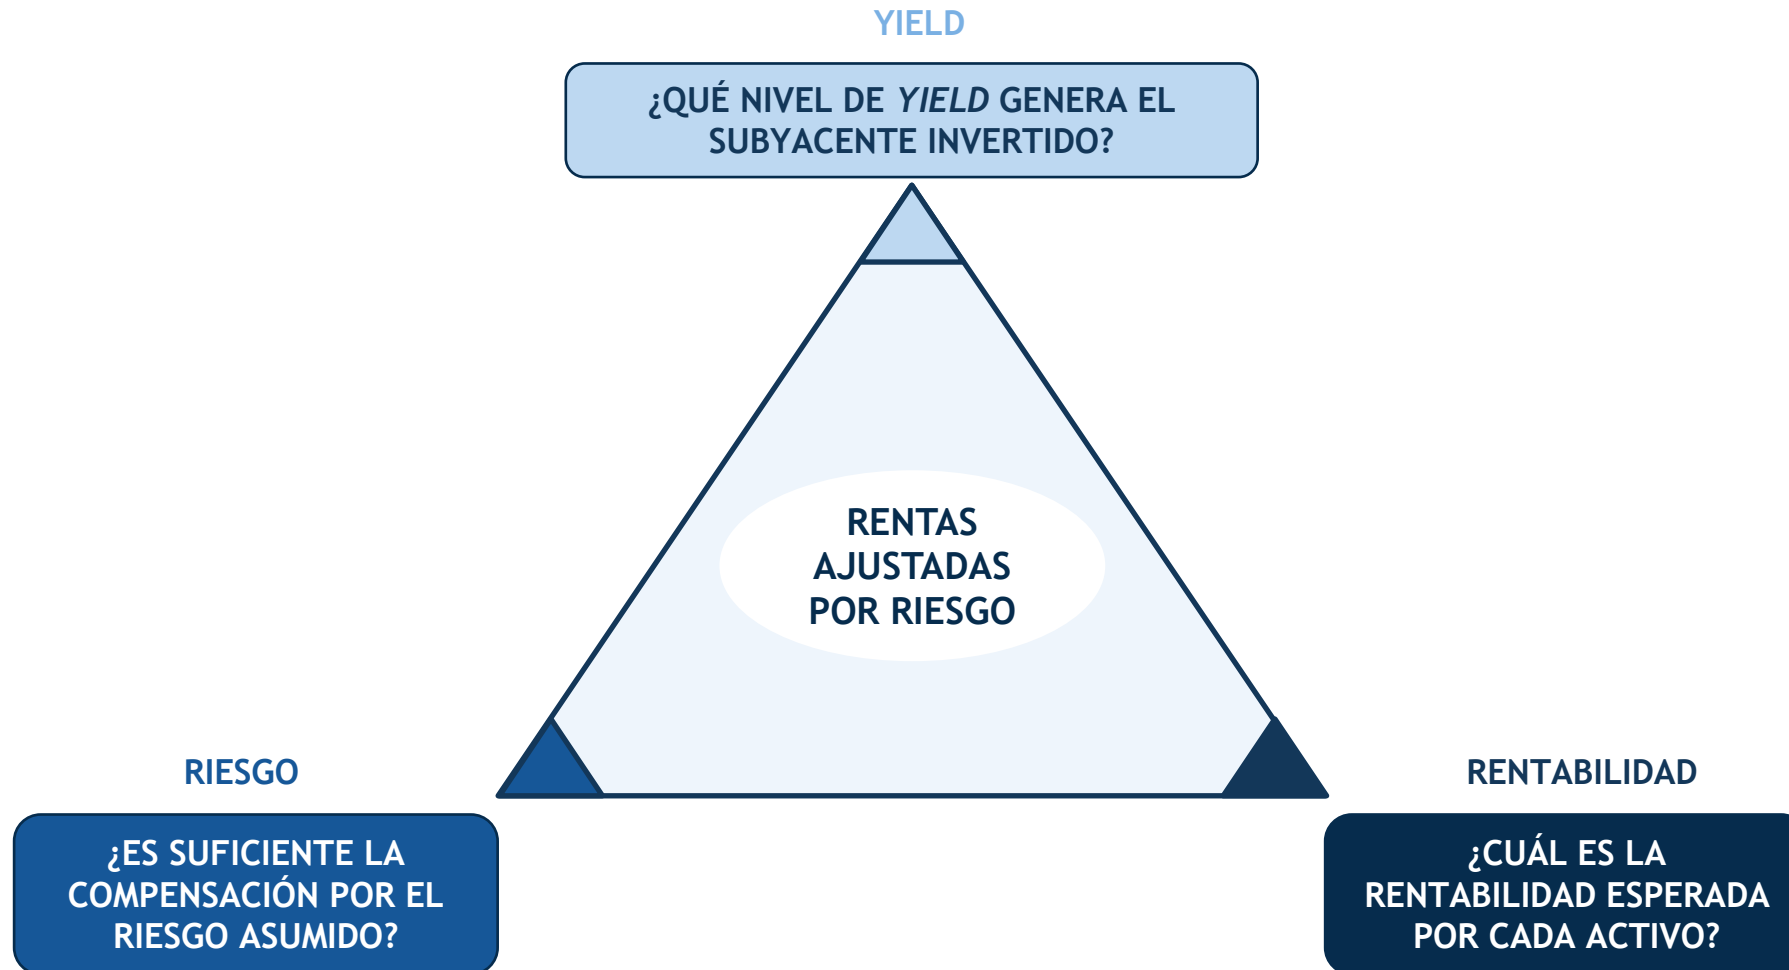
YIELD

¿QUÉ NIVEL DE *YIELD* GENERA EL SUBYACENTE INVERTIDO?

RENTAS AJUSTADAS POR RIESGO

RIESGO

¿ES SUFICIENTE LA COMPENSACIÓN POR EL RIESGO ASUMIDO?

RENTABILIDAD

¿CUÁL ES LA RENTABILIDAD ESPERADA POR CADA ACTIVO?